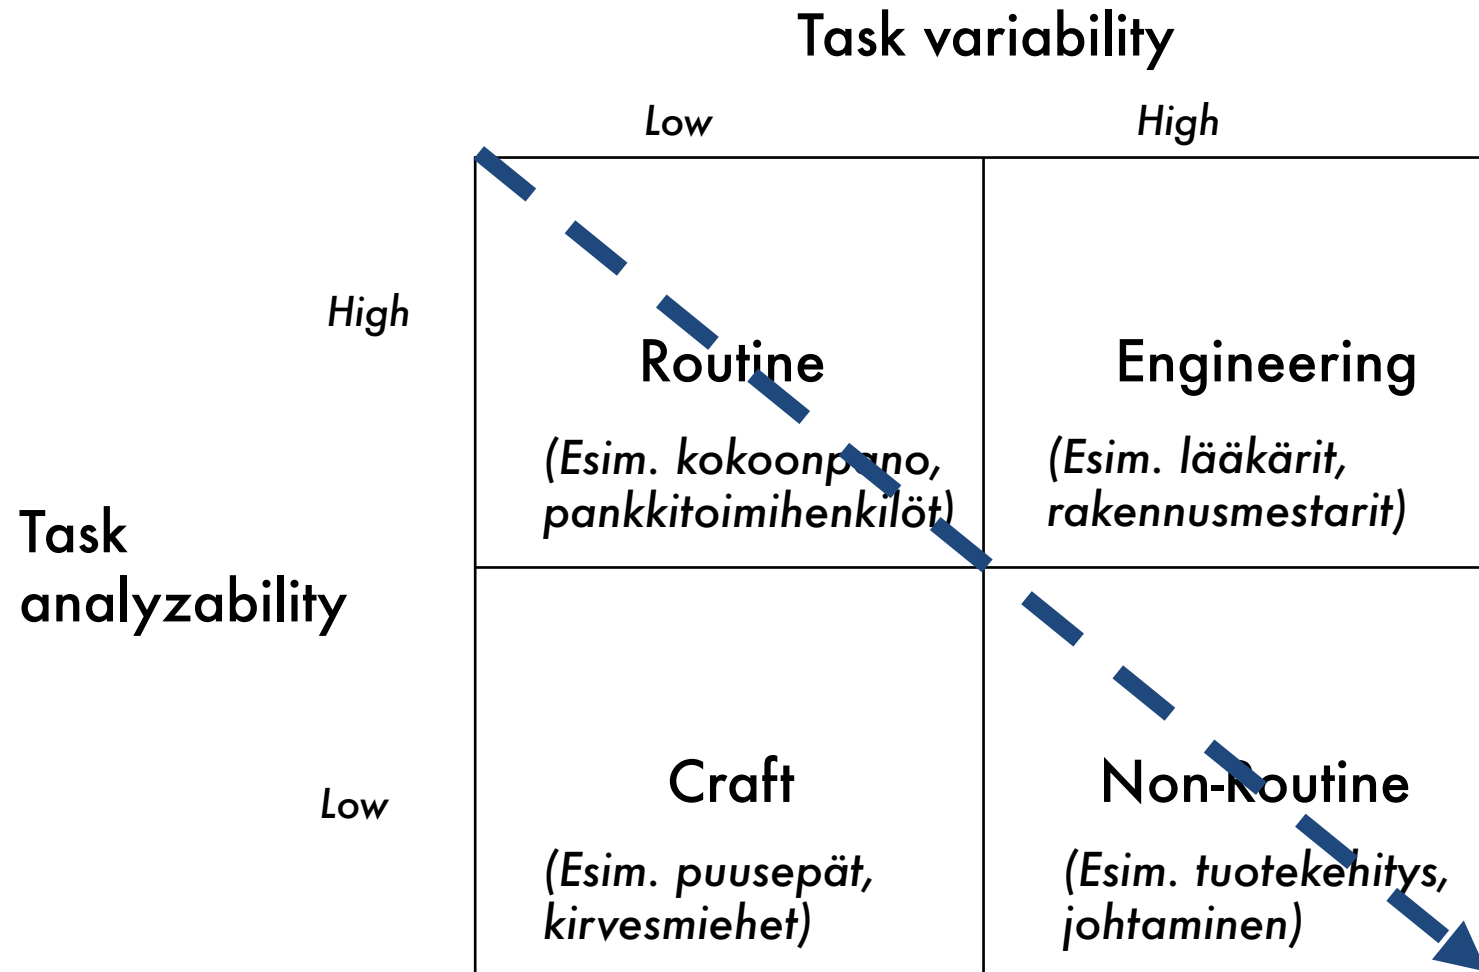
Task variability

Low

High

Task analyzability

High

Low

|  | Low | High |
|---|---|---|
| High | Routine (Esim. kokoonpano, pankkitoimihenkilöt) | Engineering (Esim. lääkärit, rakennusmestarit) |
| Low | Craft (Esim. puusepät, kirvesmiehet) | Non-Routine (Esim. tuotekehitys, johtaminen) |